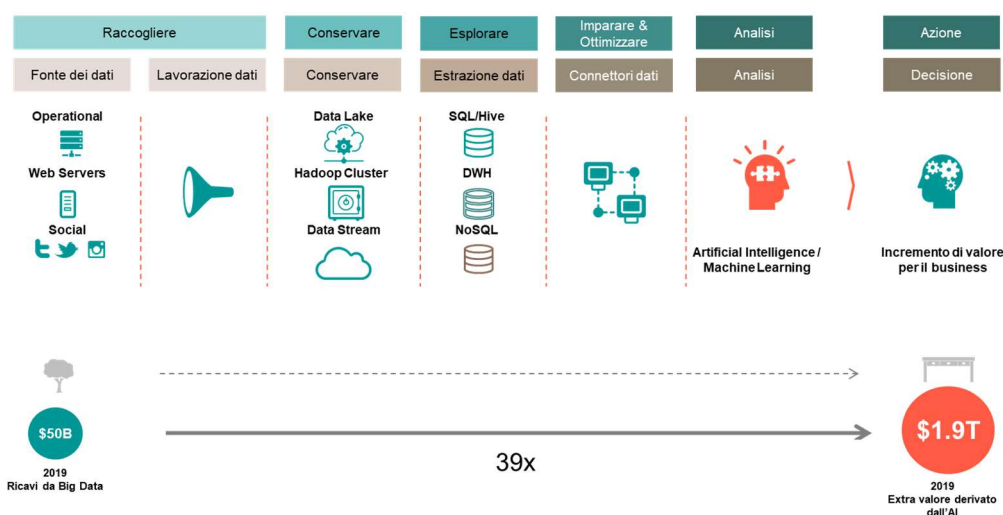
Raccogliere

Conservare

Esplorare

Imparare & Ottimizzare

Analisi

Azione

Fonte dei dati

Lavorazione dati

Conservare

Estrazione dati

Connettori dati

Analisi

Decisione

Operational

Web Servers

Social

Data Lake

Hadoop Cluster

Data Stream

SQL/Hive

DWH

NoSQL

Artificial Intelligence / Machine Learning

Incremento di valore per il business

$50B

2019
Ricavi da Big Data

39x

$1.9T

2019
Extra valore derivato dall'AI